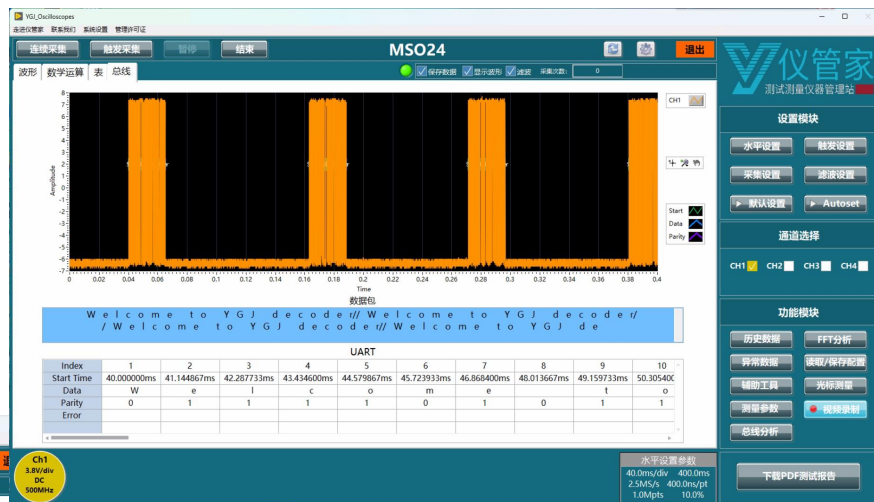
YGJ_Oscilloscopes
连接仪器 联系我们 系统设置 管理许可证

连续采集 触发采集 暂停 结束 MSO24 退出

波形 数学运算 表 总线

保存数据 显示波形 滤波 采集次数: 0

CH1

Amplitude

8 7 6 5 4 3 2 1 0 -1 -2 -3 -4 -5 -6 -7

0 0.02 0.04 0.06 0.08 0.1 0.12 0.14 0.16 0.18 0.2 0.22 0.24 0.26 0.28 0.3 0.32 0.34 0.36 0.38 0.4

Time

Start
Data
Parity

数据包

W e l c o m e t o Y G J d e c o d e r// W e l c o m e t o Y G J d e c o d e r/ / W e l c o m e t o Y G J d e c o d e r// W e l c o m e t o Y G J d e

UART

| Index | 1 | 2 | 3 | 4 | 5 | 6 | 7 | 8 | 9 | 10 |
|---|---|---|---|---|---|---|---|---|---|---|
| Start Time | 40.000000ms | 41.144867ms | 42.287733ms | 43.434600ms | 44.579867ms | 45.723933ms | 46.868400ms | 48.013667ms | 49.159733ms | 50.30540C |
| Data | W | e | l | c | o | m | e | t | o | |
| Parity | 0 | 1 | 1 | 1 | 1 | 0 | 1 | 0 | 1 | 1 |
| Error | | | | | | | | | | |

仪管家
测试测量仪器管理站

设置模块
水平设置 触发设置
采集设置 滤波设置
默认设置 Autoset

通道选择
CH1 CH2 CH3 CH4

功能模块
历史数据 FFT分析
异常数据 读取/保存配置
辅助工具 光标测量
测量参数 视频录制
总线分析

Ch1
3.8V/div
DC
500MHz

水平设置参数
40.0ms/div 400.0ms
2.5MS/s 400.0ns/pt
1.0Mpts 10.0%

下载PDF测试报告